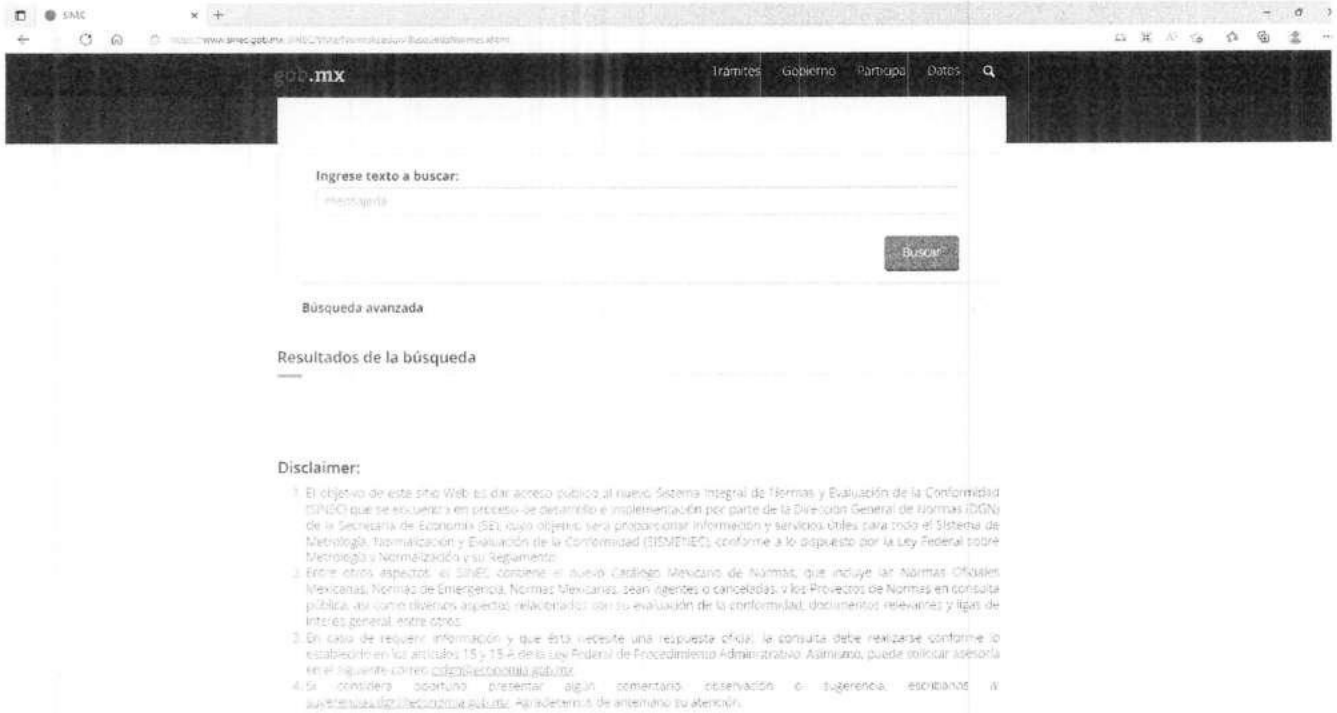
SINEC

https://www.sinec.gob.mx/SINEC/Vista/Normalizacion/BusquedaNormas.xhtml

gob.mx

Trámites Gobierno Participa Datos

Ingrese texto a buscar:

mensajería

Buscar

Búsqueda avanzada

Resultados de la búsqueda

Disclaimer:

1. El objetivo de este sitio Web es dar acceso público al nuevo Sistema Integral de Normas y Evaluación de la Conformidad (SINEC) que se encuentra en proceso de desarrollo e implementación por parte de la Dirección General de Normas (DGN) de la Secretaría de Economía (SE), cuyo objetivo será proporcionar información y servicios útiles para todo el Sistema de Metrología, Normalización y Evaluación de la Conformidad (SISMENEC), conforme a lo dispuesto por la Ley Federal sobre Metrología y Normalización y su Reglamento.

2. Entre otros aspectos, el SINEC contiene el nuevo Catálogo Mexicano de Normas, que incluye las Normas Oficiales Mexicanas, Normas de Emergencia, Normas Mexicanas, sean vigentes o canceladas, y los Proyectos de Normas en consulta pública, así como diversos aspectos relacionados con su evaluación de la conformidad, documentos relevantes y ligas de interés general, entre otros.

3. En caso de requerir información y que ésta necesite una respuesta oficial, la consulta debe realizarse conforme lo establecido en los artículos 15 y 15-A de la Ley Federal de Procedimiento Administrativo. Asimismo, puede solicitar asesoría en el siguiente correo: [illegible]

4. Si considera oportuno presentar algún comentario, observación o sugerencia, escríbanos a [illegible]. Agradecemos de antemano su atención.